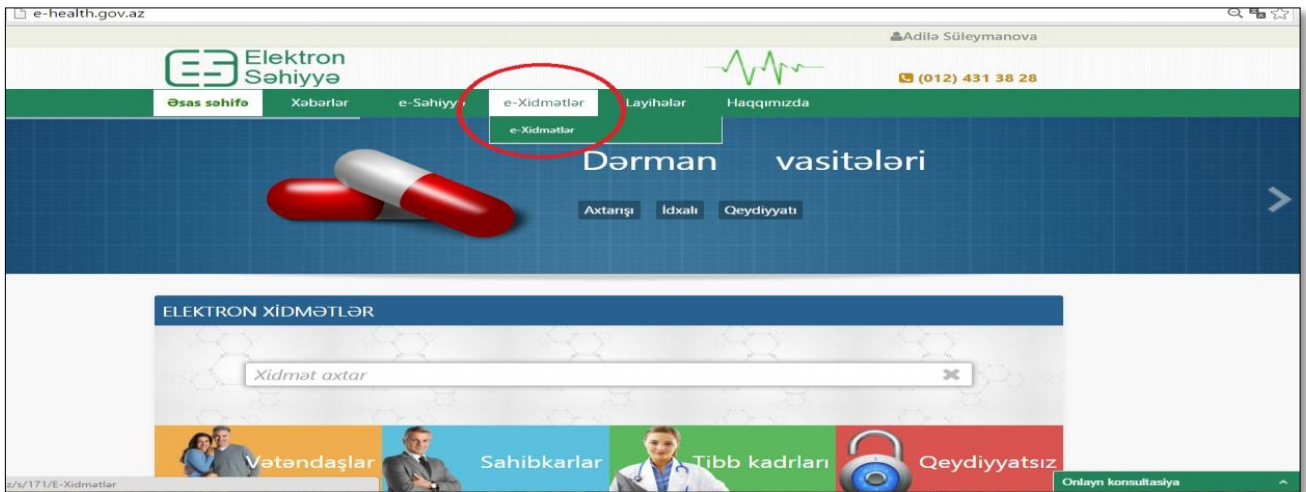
e-health.gov.az

Adilə Süleymanova

Elektron Səhiyyə

(012) 431 38 28

Əsas səhifə
Xəbərlər
e-Səhiyy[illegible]
e-Xidmətlər
Layihələr
Haqqımızda

e-Xidmətlər

Dərman vasitələri

Axtarışı
İdxalı
Qeydiyyatı

ELEKTRON XİDMƏTLƏR

Xidmət axtar

Vətəndaşlar
Sahibkarlar
Tibb kadrları
Qeydiyyatsız

z/s/171/E-Xidmetlar

Onlayn konsultasiya